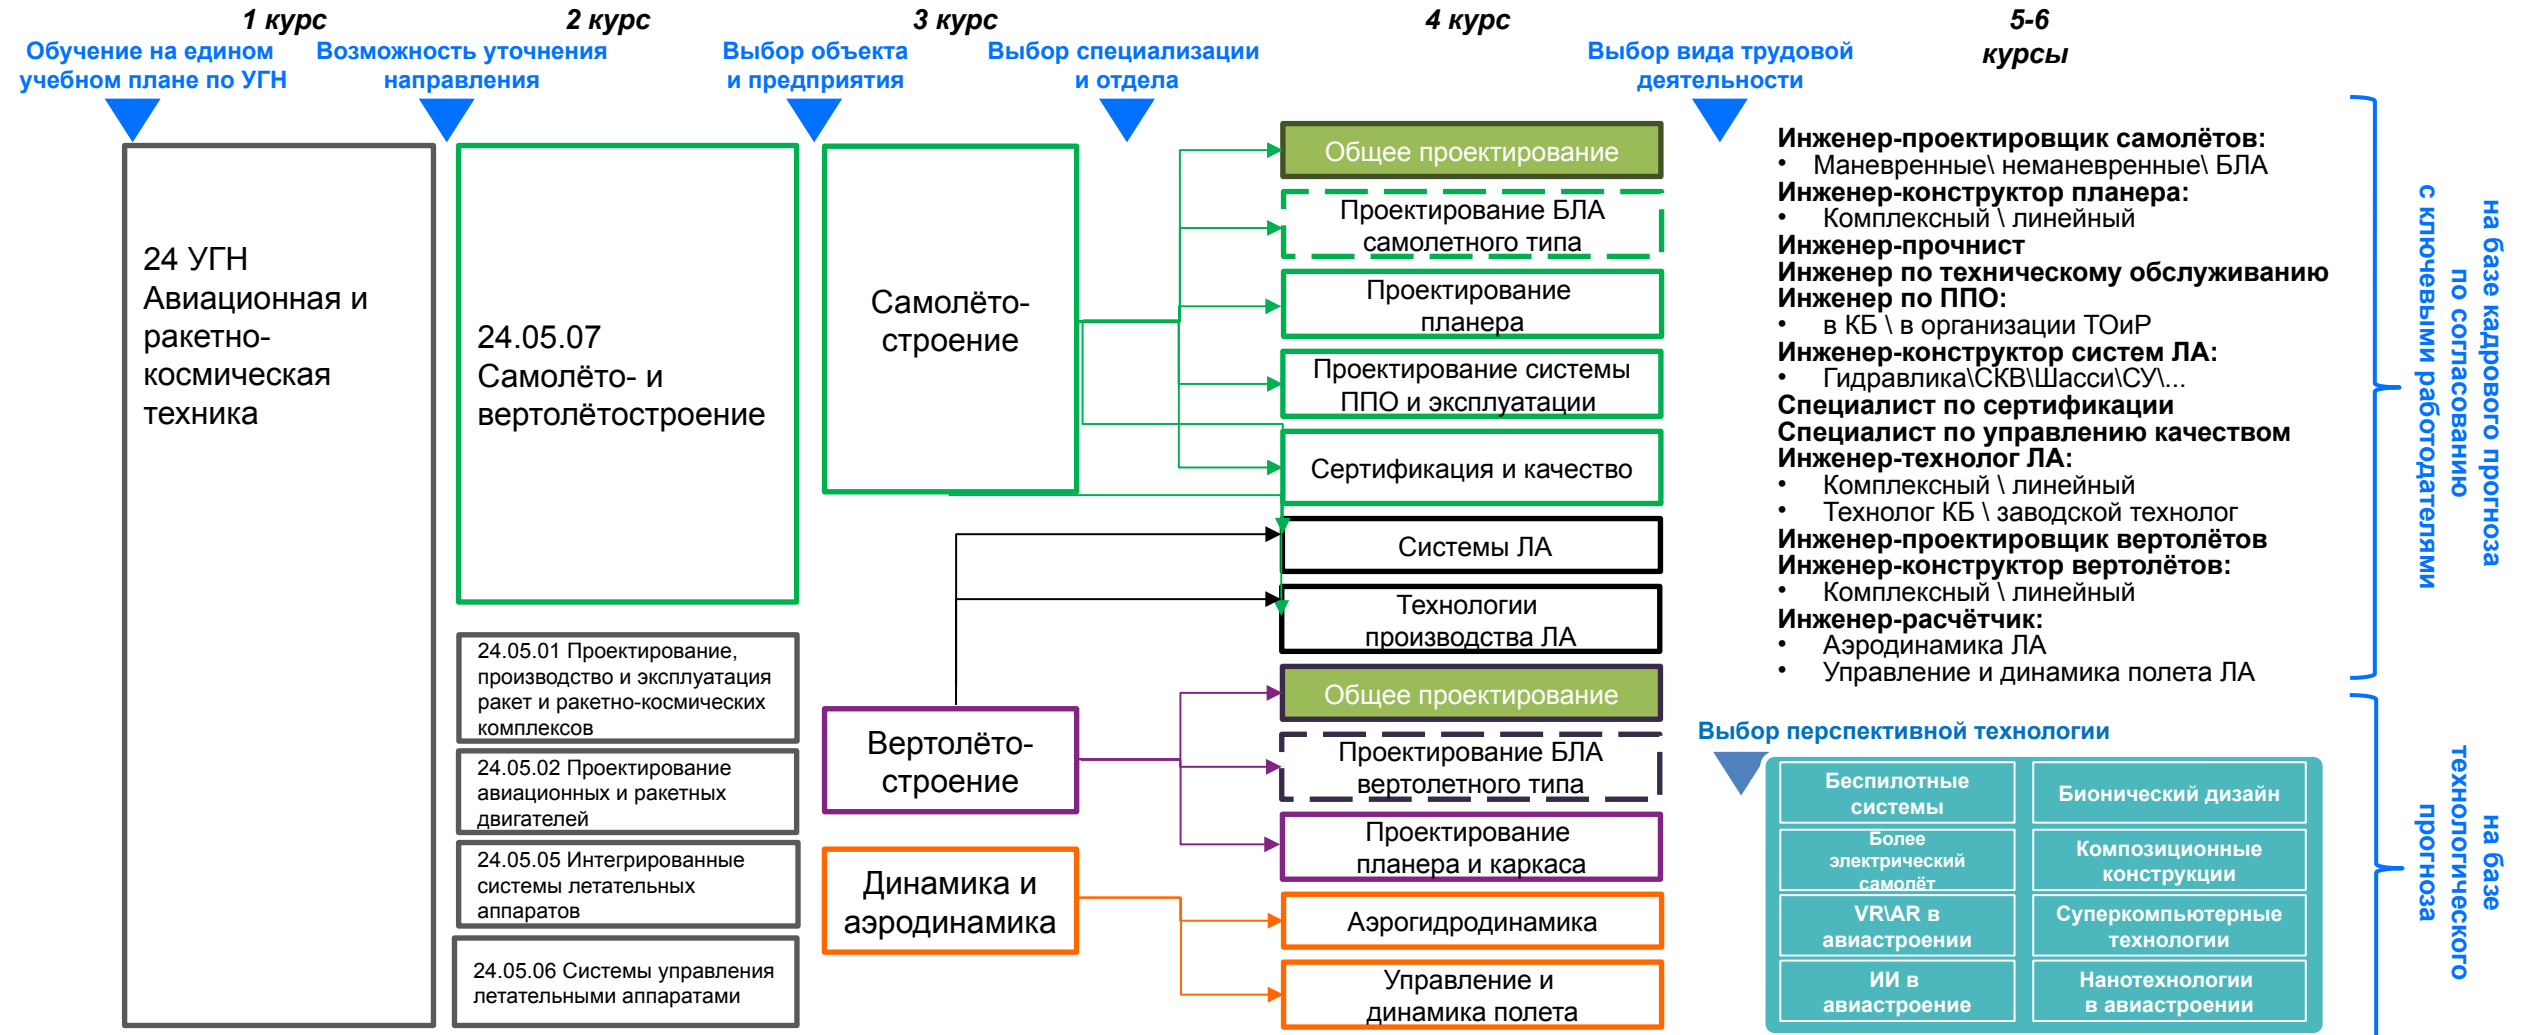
1 курс
Обучение на едином учебном плане по УГН

2 курс
Возможность уточнения направления

3 курс
Выбор объекта и предприятия

Выбор специализации и отдела

4 курс

Выбор вида трудовой деятельности

5-6 курсы

24 УГН Авиационная и ракетно-космическая техника

24.05.07 Самолёто- и вертолётостроение

24.05.01 Проектирование, производство и эксплуатация ракет и ракетно-космических комплексов

24.05.02 Проектирование авиационных и ракетных двигателей

24.05.05 Интегрированные системы летательных аппаратов

24.05.06 Системы управления летательными аппаратами

Самолёто-строение

Вертолёто-строение

Динамика и аэродинамика

Общее проектирование

Проектирование БЛА самолетного типа

Проектирование планера

Проектирование системы ППО и эксплуатации

Сертификация и качество

Системы ЛА

Технологии производства ЛА

Общее проектирование

Проектирование БЛА вертолетного типа

Проектирование планера и каркаса

Аэрогидродинамика

Управление и динамика полета

Инженер-проектировщик самолётов:
• Маневренные\ неманевренные\ БЛА
Инженер-конструктор планера:
• Комплексный \ линейный
Инженер-прочнист
Инженер по техническому обслуживанию
Инженер по ППО:
• в КБ \ в организации ТОиР
Инженер-конструктор систем ЛА:
• Гидравлика\СКВ\Шасси\СУ\...
Специалист по сертификации
Специалист по управлению качеством
Инженер-технолог ЛА:
• Комплексный \ линейный
• Технолог КБ \ заводской технолог
Инженер-проектировщик вертолётов
Инженер-конструктор вертолётов:
• Комплексный \ линейный
Инженер-расчётчик:
• Аэродинамика ЛА
• Управление и динамика полета ЛА

на базе кадрового прогноза по согласованию с ключевыми работодателями

Выбор перспективной технологии

Беспилотные системы
Бионический дизайн
Более электрический самолёт
Композиционные конструкции
VR\AR в авиастроении
Суперкомпьютерные технологии
ИИ в авиастроение
Нанотехнологии в авиастроении

на базе технологического прогноза